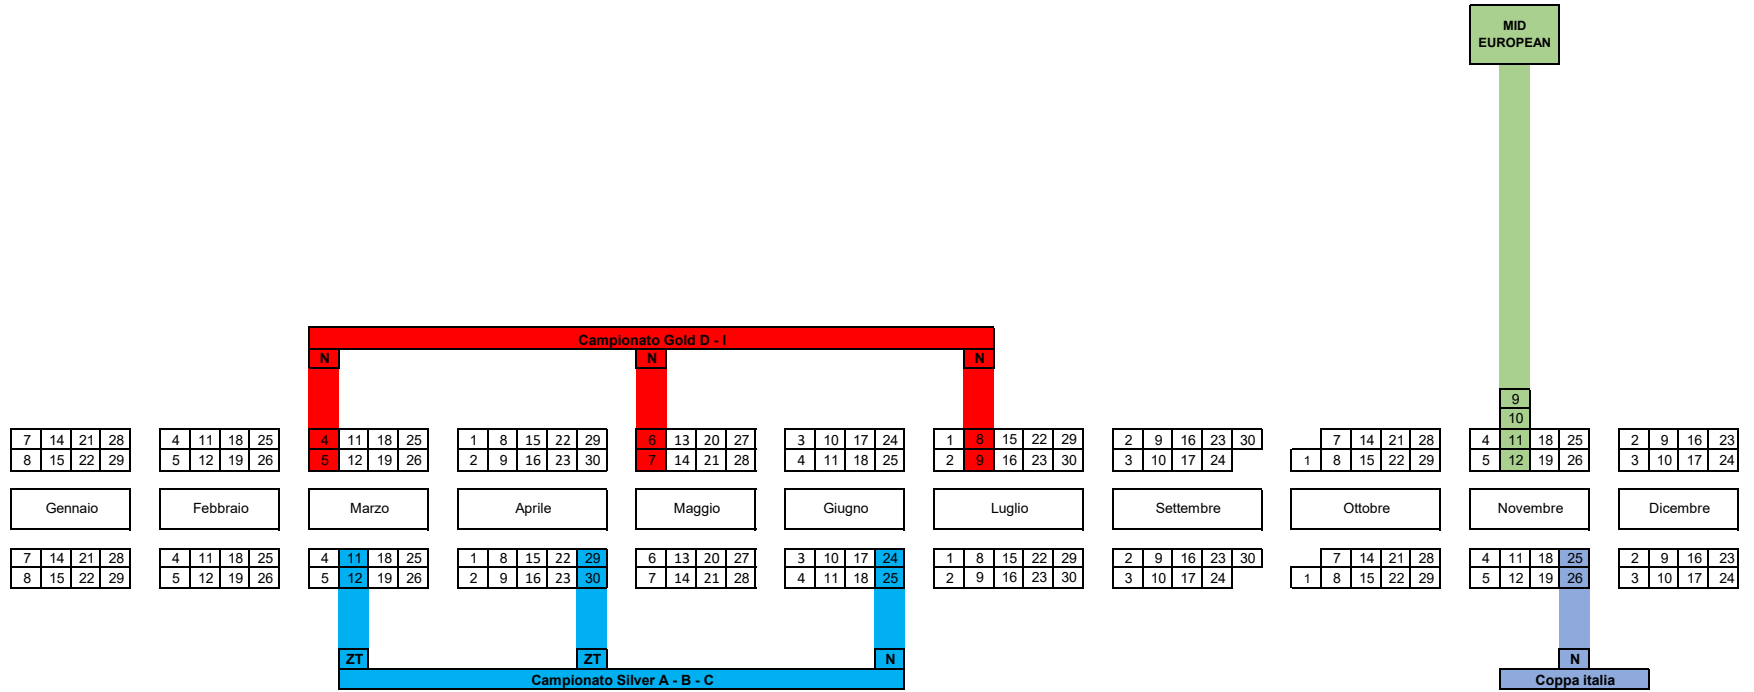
MID EUROPEAN

Campionato Gold D - I

N N N

9
10

| 7 | 14 | 21 | 28 |
|---|---|---|---|
| 8 | 15 | 22 | 29 |

| 4 | 11 | 18 | 25 |
|---|---|---|---|
| 5 | 12 | 19 | 26 |

| 4 | 11 | 18 | 25 |
|---|---|---|---|
| 5 | 12 | 19 | 26 |

| 1 | 8 | 15 | 22 | 29 |
|---|---|---|---|---|
| 2 | 9 | 16 | 23 | 30 |

| 6 | 13 | 20 | 27 |
|---|---|---|---|
| 7 | 14 | 21 | 28 |

| 3 | 10 | 17 | 24 |
|---|---|---|---|
| 4 | 11 | 18 | 25 |

| 1 | 8 | 15 | 22 | 29 |
|---|---|---|---|---|
| 2 | 9 | 16 | 23 | 30 |

| 2 | 9 | 16 | 23 | 30 |
|---|---|---|---|---|
| 3 | 10 | 17 | 24 | |

| | 7 | 14 | 21 | 28 |
|---|---|---|---|---|
| 1 | 8 | 15 | 22 | 29 |

| 4 | 11 | 18 | 25 |
|---|---|---|---|
| 5 | 12 | 19 | 26 |

| 2 | 9 | 16 | 23 |
|---|---|---|---|
| 3 | 10 | 17 | 24 |

Gennaio Febbraio Marzo Aprile Maggio Giugno Luglio Settembre Ottobre Novembre Dicembre

| 7 | 14 | 21 | 28 |
|---|---|---|---|
| 8 | 15 | 22 | 29 |

| 4 | 11 | 18 | 25 |
|---|---|---|---|
| 5 | 12 | 19 | 26 |

| 4 | 11 | 18 | 25 |
|---|---|---|---|
| 5 | 12 | 19 | 26 |

| 1 | 8 | 15 | 22 | 29 |
|---|---|---|---|---|
| 2 | 9 | 16 | 23 | 30 |

| 6 | 13 | 20 | 27 |
|---|---|---|---|
| 7 | 14 | 21 | 28 |

| 3 | 10 | 17 | 24 |
|---|---|---|---|
| 4 | 11 | 18 | 25 |

| 1 | 8 | 15 | 22 | 29 |
|---|---|---|---|---|
| 2 | 9 | 16 | 23 | 30 |

| 2 | 9 | 16 | 23 | 30 |
|---|---|---|---|---|
| 3 | 10 | 17 | 24 | |

| | 7 | 14 | 21 | 28 |
|---|---|---|---|---|
| 1 | 8 | 15 | 22 | 29 |

| 4 | 11 | 18 | 25 |
|---|---|---|---|
| 5 | 12 | 19 | 26 |

| 2 | 9 | 16 | 23 |
|---|---|---|---|
| 3 | 10 | 17 | 24 |

ZT ZT N N

Campionato Silver A - B - C

Coppa italia